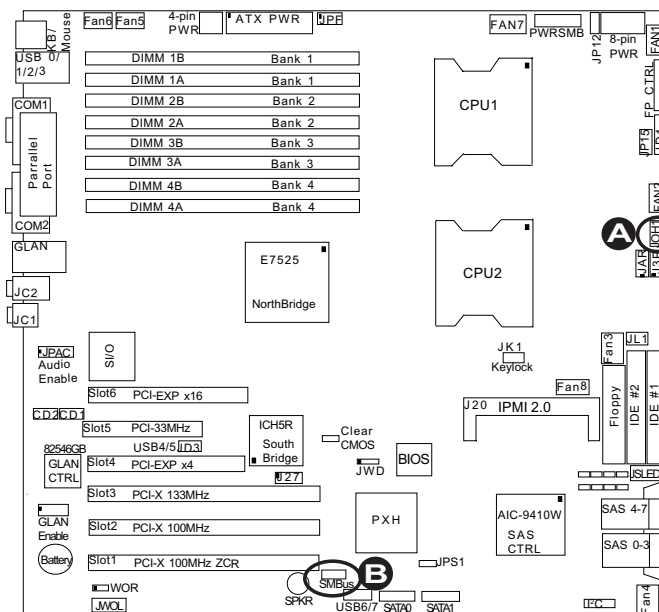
KB/ Mouse
Fan6 Fan5
4-pin PWR
ATX PWR
JPF
FAN7
PWRSMB
JP12
8-pin PWR
FAN1
USB 0/ 1/2/3
DIMM 1B Bank 1
DIMM 1A Bank 1
DIMM 2B Bank 2
DIMM 2A Bank 2
DIMM 3B Bank 3
DIMM 3A Bank 3
DIMM 4B Bank 4
DIMM 4A Bank 4
COM1
Parralel Port
COM2
CPU1
FP CTRL
JP15
E7525
NorthBridge
CPU2
A
GLAN
JC2
JC1
JAR
JPAC Audio Enable
S I/O
JK1 Keylock
Fan3
JL1
Fan8
Slot6 PCI-EXP x16
J20 IPMI 2.0
CD2 CD1
Slot5 PCI-33MHz
ICH5R South Bridge
Clear CMOS
Floppy
IDE #2
IDE #1
USB4/5 JD3
82546GB GLAN CTRL
Slot4 PCI-EXP x4
JWD
BIOS
J27
JSLED
Slot3 PCI-X 133MHz
GLAN Enable
Slot2 PCI-X 100MHz
PXH
AIC-9410W SAS CTRL
SAS 4-7
SAS 0-3
Battery
Slot1 PCI-X 100MHz ZCR
SMBus
B
JPS1
WOR
JWOL
SPKR
USB6/7
SATA0
SATA1
I²C
Fan4